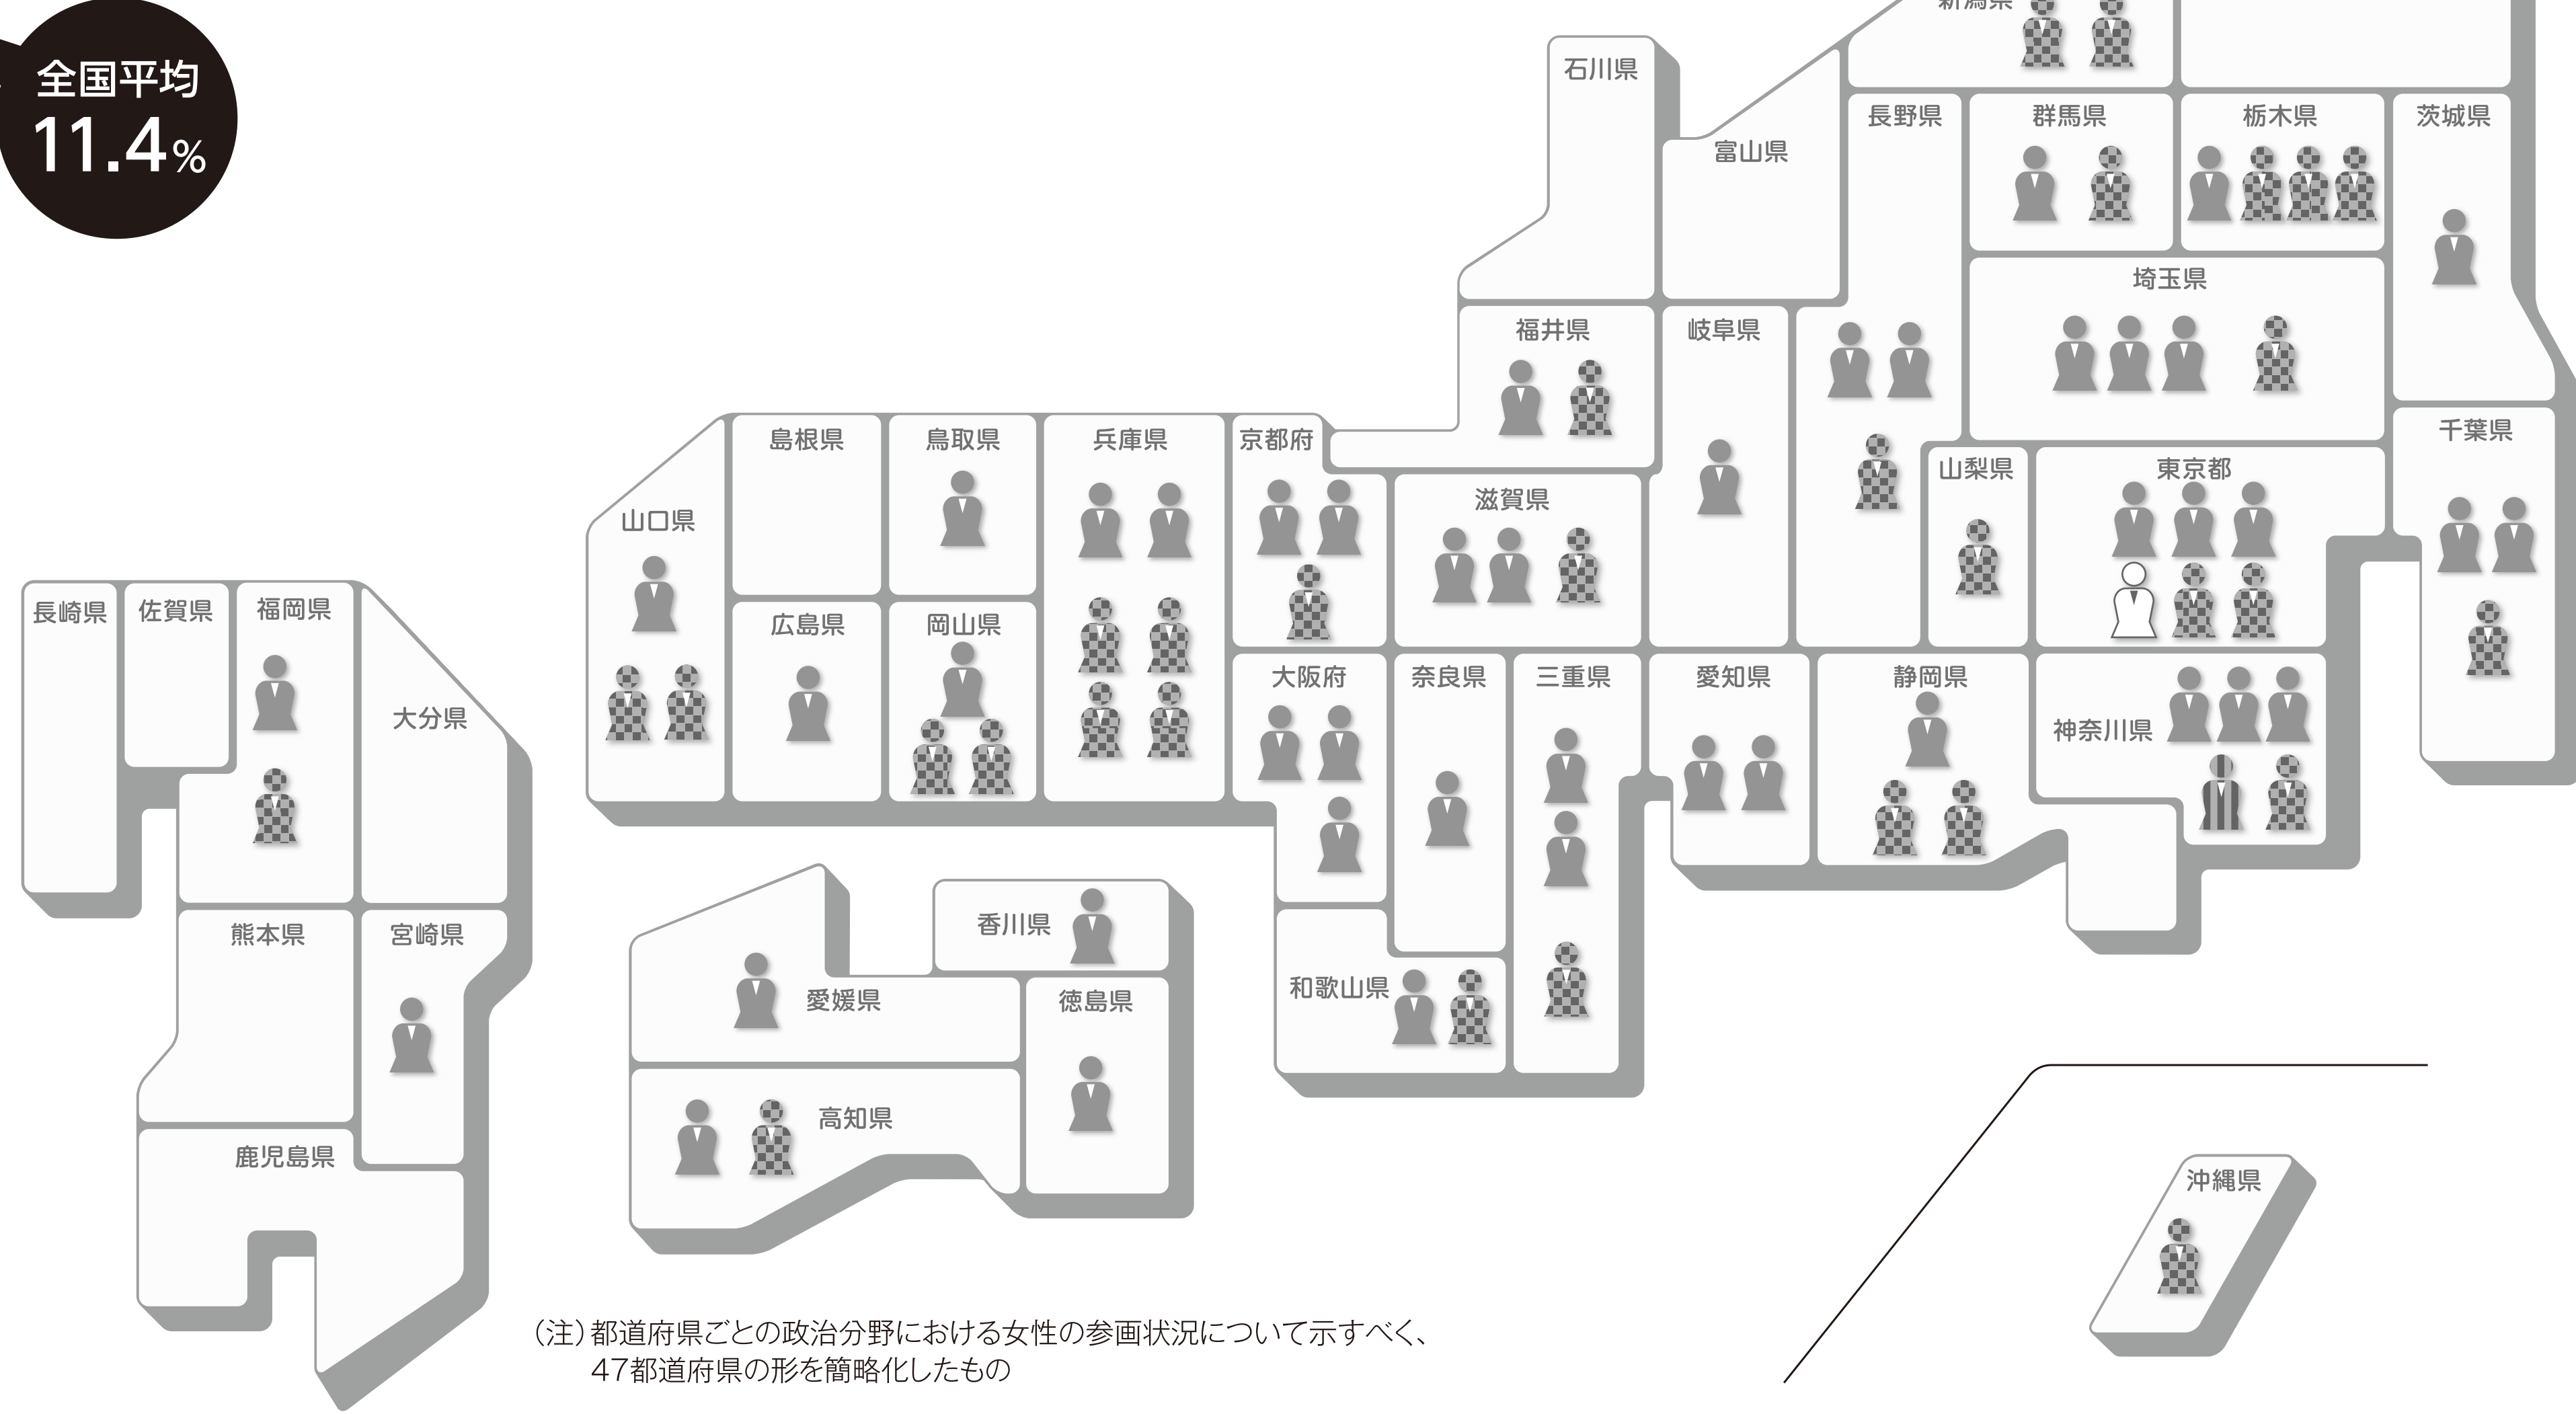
全国平均
11.4%

新潟県
石川県
富山県
長野県
群馬県
栃木県
茨城県
埼玉県
福井県
岐阜県
島根県
鳥取県
兵庫県
京都府
山口県
滋賀県
山梨県
東京都
千葉県
長崎県
佐賀県
福岡県
広島県
岡山県
大分県
大阪府
奈良県
三重県
愛知県
静岡県
神奈川県
熊本県
宮崎県
香川県
愛媛県
徳島県
和歌山県
高知県
鹿児島県
沖縄県

（注）都道府県ごとの政治分野における女性の参画状況について示すべく、47都道府県の形を簡略化したもの